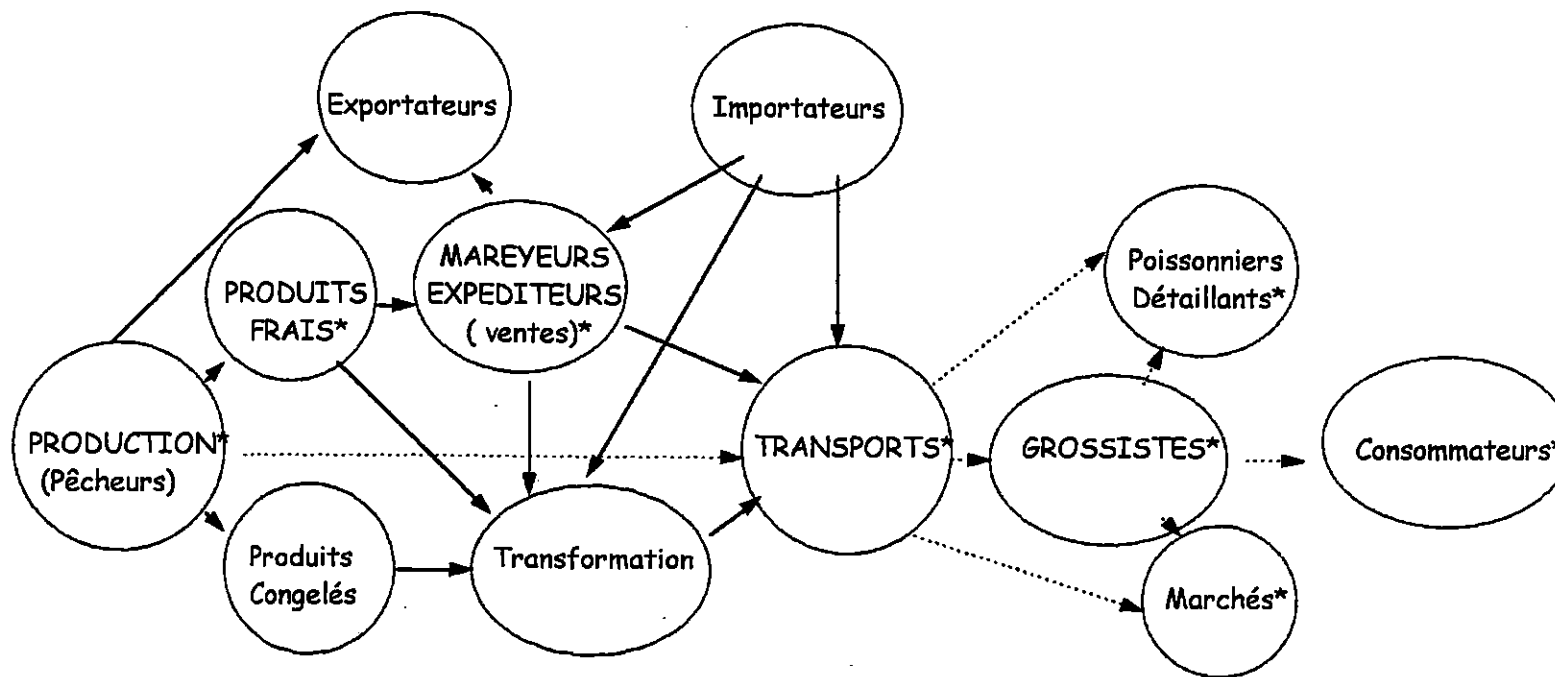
Exportateurs

Importateurs

PRODUITS FRAIS*

MAREYEURS EXPEDITEURS ( ventes)*

Poissonniers Détaillants*

PRODUCTION* (Pêcheurs)

TRANSPORTS*

GROSSISTES*

Consommateurs*

Produits Congelés

Transformation

Marchés*